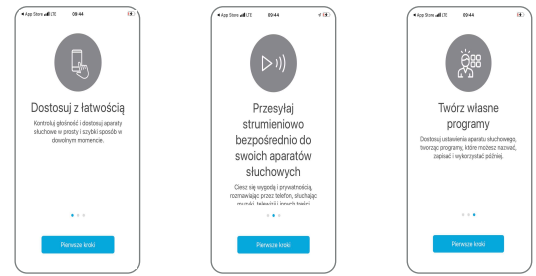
◂ App Store LTE 09:44

Dostosuj z łatwością

Kontroluj głośność i dostosuj aparaty słuchowe w prosty i szybki sposób w dowolnym momencie.

Pierwsze kroki

◂ App Store LTE 09:44

Przesyłaj strumieniowo bezpośrednio do swoich aparatów słuchowych

Ciesz się wygodą i prywatnością, rozmawiając przez telefon, słuchając muzyki, telewizji i innych treści

Pierwsze kroki

◂ App Store LTE 09:44

Twórz własne programy

Dostosuj ustawienia aparatu słuchowego, tworząc programy, które możesz nazwać, zapisać i wykorzystać później.

Pierwsze kroki